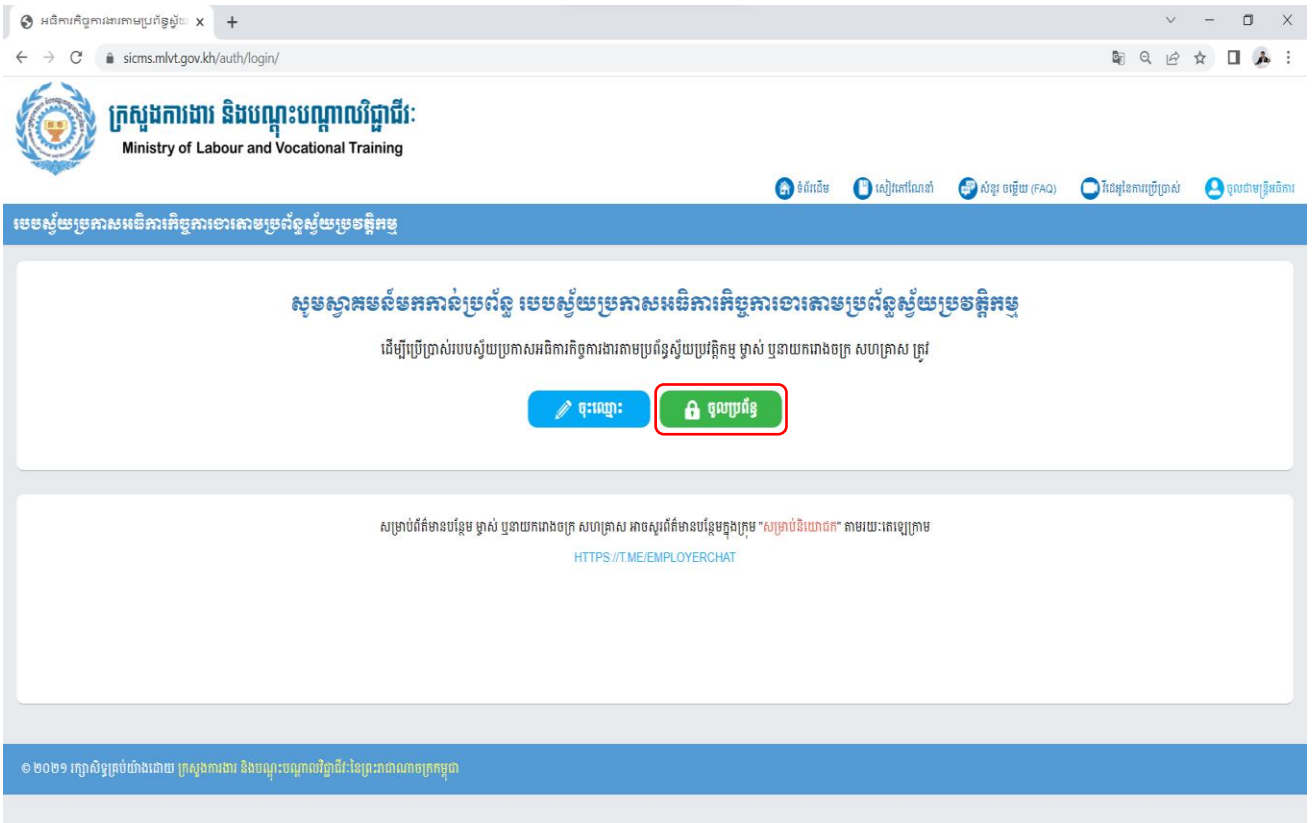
អធិការកិច្ចការងារតាមប្រព័ន្ធស្វ័យ ×
sicms.mlvt.gov.kh/auth/login/

ក្រសួងការងារ និងបណ្តុះបណ្តាលវិជ្ជាជីវៈ
Ministry of Labour and Vocational Training

ទំព័រដើម សៀវភៅណែនាំ សំនួរ ចម្លើយ (FAQ) វីដេអូនៃការប្រើប្រាស់ ចូលជាមន្ត្រីអធិការ

របបស្វ័យប្រកាសអធិការកិច្ចការងារតាមប្រព័ន្ធស្វ័យប្រវត្តិកម្ម

សូមស្វាគមន៍មកកាន់ប្រព័ន្ធ របបស្វ័យប្រកាសអធិការកិច្ចការងារតាមប្រព័ន្ធស្វ័យប្រវត្តិកម្ម

ដើម្បីប្រើប្រាស់របបស្វ័យប្រកាសអធិការកិច្ចការងារតាមប្រព័ន្ធស្វ័យប្រវត្តិកម្ម ម្ចាស់ ឬនាយករោងចក្រ សហគ្រាស ត្រូវ

ចុះឈ្មោះ ចូលប្រព័ន្ធ

សម្រាប់ព័ត៌មានបន្ថែម ម្ចាស់ ឬនាយករោងចក្រ សហគ្រាស អាចសួរព័ត៌មានបន្ថែមក្នុងក្រុម "សម្រាប់និយោជក" តាមរយៈតេឡេក្រាម
HTTPS://T.ME/EMPLOYERCHAT

© ២០២១ រក្សាសិទ្ធគ្រប់យ៉ាងដោយ ក្រសួងការងារ និងបណ្តុះបណ្តាលវិជ្ជាជីវៈនៃព្រះរាជាណាចក្រកម្ពុជា